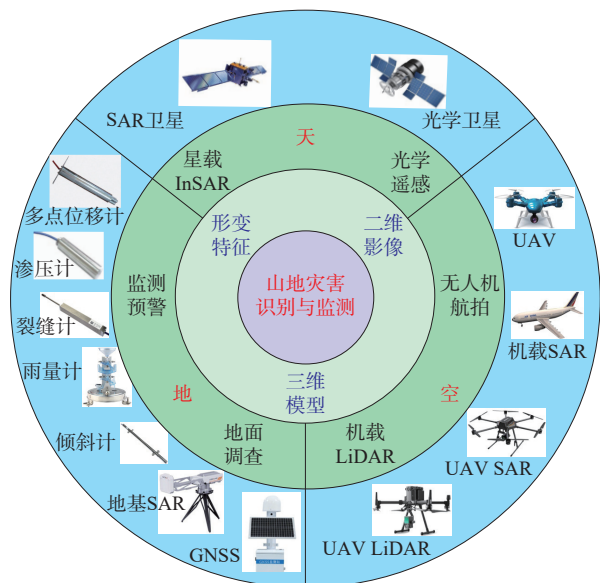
SAR卫星

光学卫星

天

星载
InSAR

光学
遥感

形变
特征

二维
影像

山地灾害
识别与监测

多点位移计

UAV

渗压计

监测
预警

无人机
航拍

裂缝计

机载SAR

雨量计

三维
模型

地

空

倾斜计

地面
调查

机载
LiDAR

UAV SAR

地基SAR

GNSS

UAV LiDAR